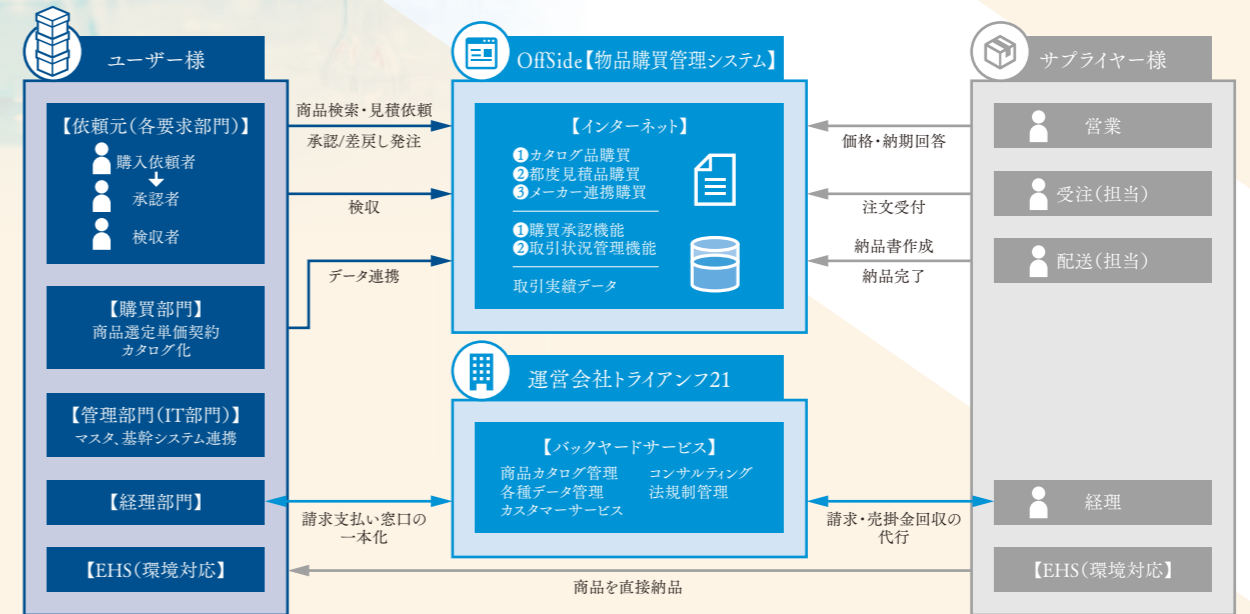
ユーザー様

【依頼元(各要求部門)】
購入依頼者
承認者
検収者

【購買部門】
商品選定単価契約
カタログ化

【管理部門(IT部門)】
マスタ、基幹システム連携

【経理部門】

【EHS(環境対応)】

商品検索・見積依頼
承認/差戻し発注
検収
データ連携
請求支払い窓口の一本化

OffSide【物品購買管理システム】

【インターネット】
❶カタログ品購買
❷都度見積品購買
❸メーカー連携購買
❶購買承認機能
❷取引状況管理機能
取引実績データ

運営会社トライアンフ21

【バックヤードサービス】
商品カタログ管理
各種データ管理
カスタマーサービス
コンサルティング
法規制管理

サプライヤー様

営業
受注(担当)
配送(担当)
経理
【EHS(環境対応)】

価格・納期回答
注文受付
納品書作成
納品完了
請求・売掛金回収の代行
商品を直接納品